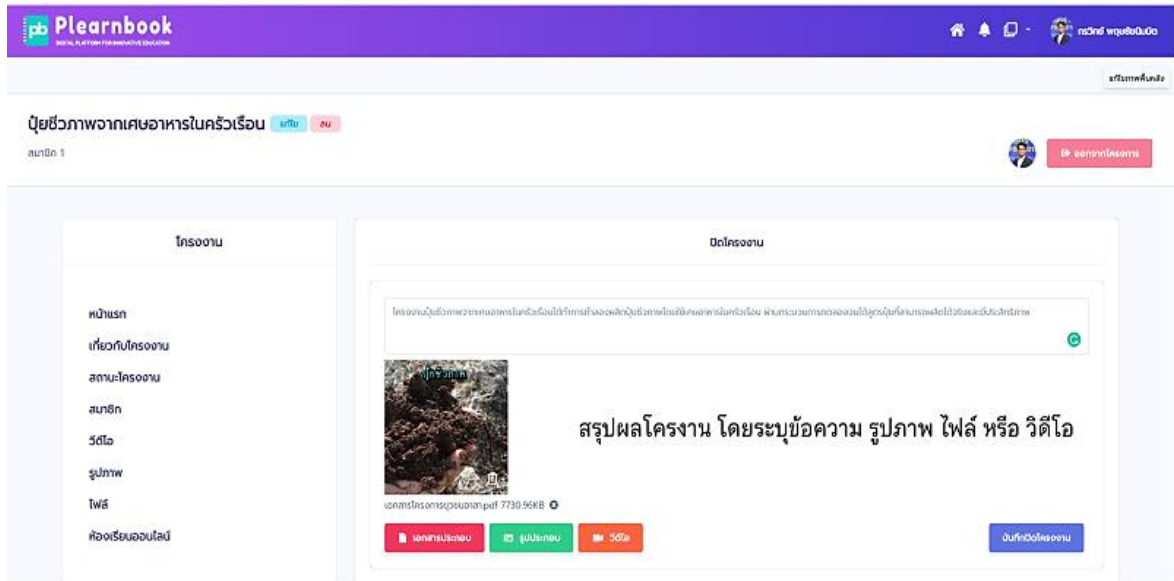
pb Plearnbook
DIGITAL PLATFORM FOR INNOVATIVE EDUCATION

กรวิทย์ พฤษชัยนิมิต

แก้ไขภาพพื้นหลัง

ปุ๋ยชีวภาพจากเศษอาหารในครัวเรือน แก้ไข ลบ
สมาชิก 1

ออกจากโครงการ

โครงงาน

หน้าแรก
เกี่ยวกับโครงงาน
สถานะโครงงาน
สมาชิก
วีดีโอ
รูปภาพ
ไฟล์
ห้องเรียนออนไลน์

ปิดโครงงาน

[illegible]

ปุ๋ยชีวภาพ

เอกสารโครงการปุ๋ยชีวภาพ.pdf 7730.96KB

สรุปผลโครงงาน โดยระบุข้อความ รูปภาพ ไฟล์ หรือ วิดีโอ

เอกสารประกอบ
รูปประกอบ
วีดีโอ
บันทึกปิดโครงงาน